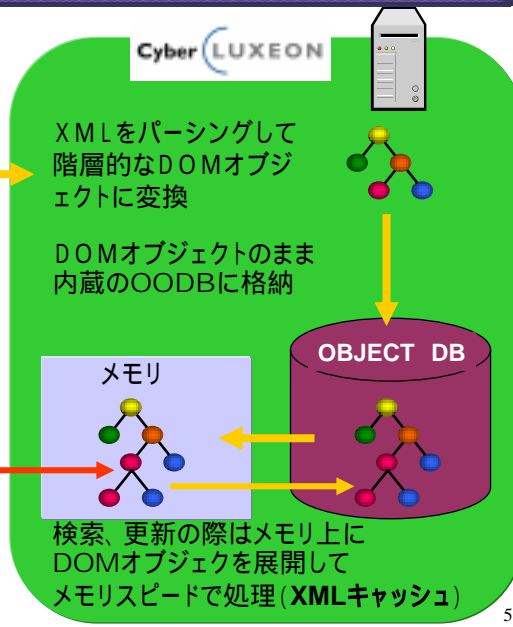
Cyber LUXEON

XMLをパーシングして階層的なDOMオブジェクトに変換

DOMオブジェクトのまま内蔵のOODBに格納

OBJECT DB

メモリ

検索、更新の際はメモリ上にDOMオブジェクを展開してメモリスピードで処理（XMLキャッシュ）

5